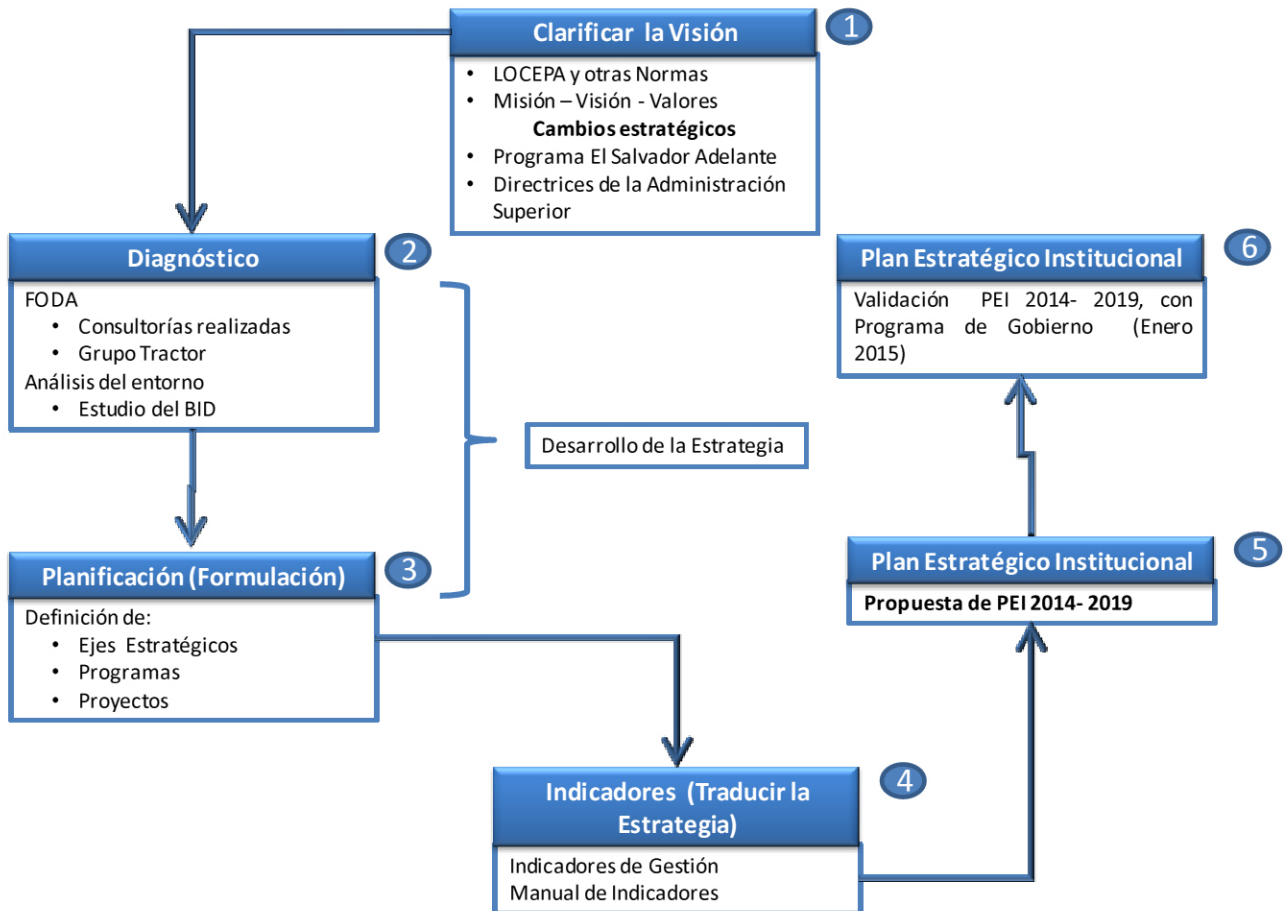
Clarificar la Visión
1
• LOCEPA y otras Normas
• Misión – Visión - Valores
Cambios estratégicos
• Programa El Salvador Adelante
• Directrices de la Administración Superior

Diagnóstico
2
FODA
• Consultorías realizadas
• Grupo Tractor
Análisis del entorno
• Estudio del BID

Desarrollo de la Estrategia

Planificación (Formulación)
3
Definición de:
• Ejes Estratégicos
• Programas
• Proyectos

Indicadores (Traducir la Estrategia)
4
Indicadores de Gestión
Manual de Indicadores

Plan Estratégico Institucional
5
Propuesta de PEI 2014- 2019

Plan Estratégico Institucional
6
Validación PEI 2014- 2019, con Programa de Gobierno (Enero 2015)